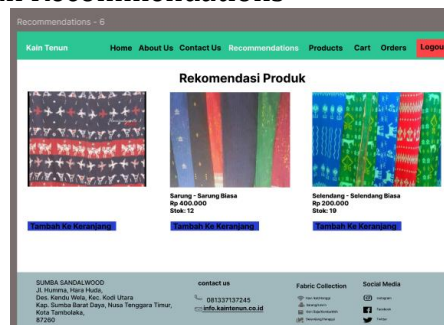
n Recommendations

Recommendations - 6

Kain Tenun
Home About Us Contact Us Recommendations Products Cart Orders Logou

Rekomendasi Produk

Sarung - Sarung Biasa
Rp 400.000
Stok: 12

Selendang - Selendang Biasa
Rp 200.000
Stok: 19

Tambah Ke Keranjang
Tambah Ke Keranjang
Tambah Ke Keranjang

SUMBA SANDALWOOD
Jl. Humma, Hara Huda,
Des. Kendu Wela, Kec. Kodi Utara
Kap. Sumba Barat Daya, Nusa Tenggara Timur,
Kota Tambolaka,
87260

contact us
081337137245
info.kaintenun.co.id

Fabric Collection
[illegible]
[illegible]
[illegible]
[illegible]

Social Media
Instagram
Facebook
Twitter